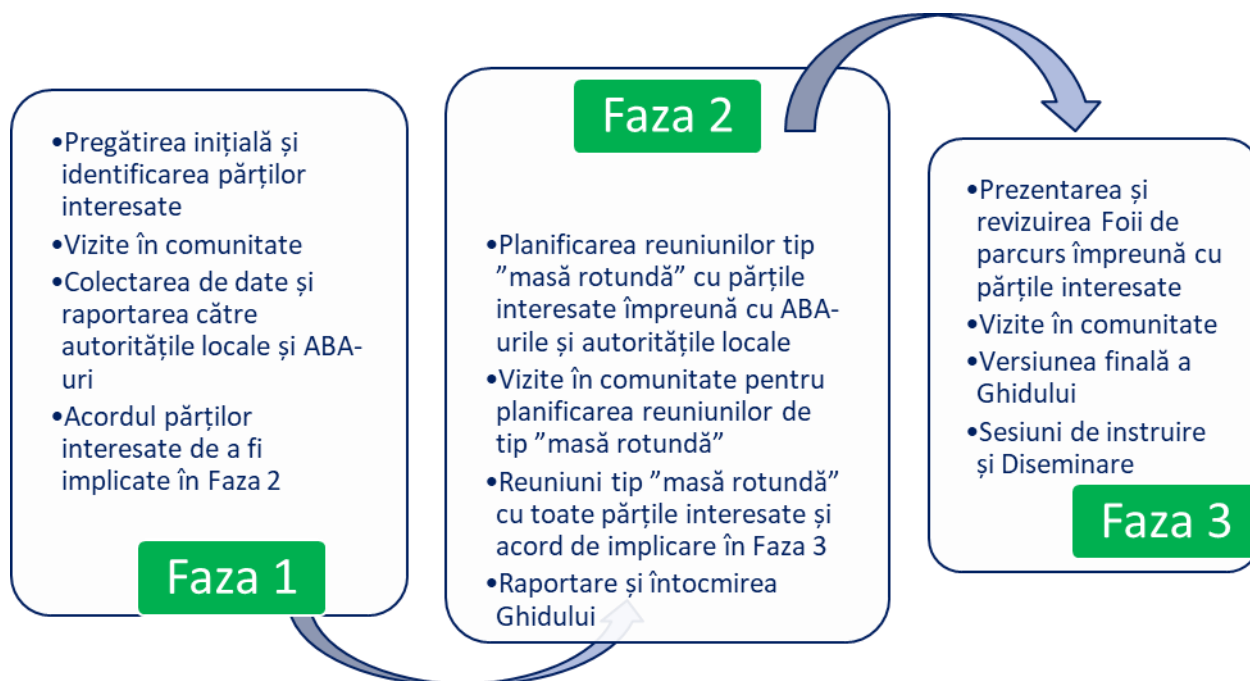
•Pregătirea inițială și identificarea părților interesate
•Vizite în comunitate
•Colectarea de date și raportarea către autoritățile locale și ABA-uri
•Acordul părților interesate de a fi implicate în Faza 2

Faza 1

Faza 2

•Planificarea reuniunilor tip ”masă rotundă” cu părțile interesate împreună cu ABA-urile și autoritățile locale
•Vizite în comunitate pentru planificarea reuniunilor de tip ”masă rotundă”
•Reuniuni tip ”masă rotundă” cu toate părțile interesate și acord de implicare în Faza 3
•Raportare și întocmirea Ghidului

•Prezentarea și revizuirea Foii de parcurs împreună cu părțile interesate
•Vizite în comunitate
•Versiunea finală a Ghidului
•Sesiuni de instruire și Diseminare

Faza 3